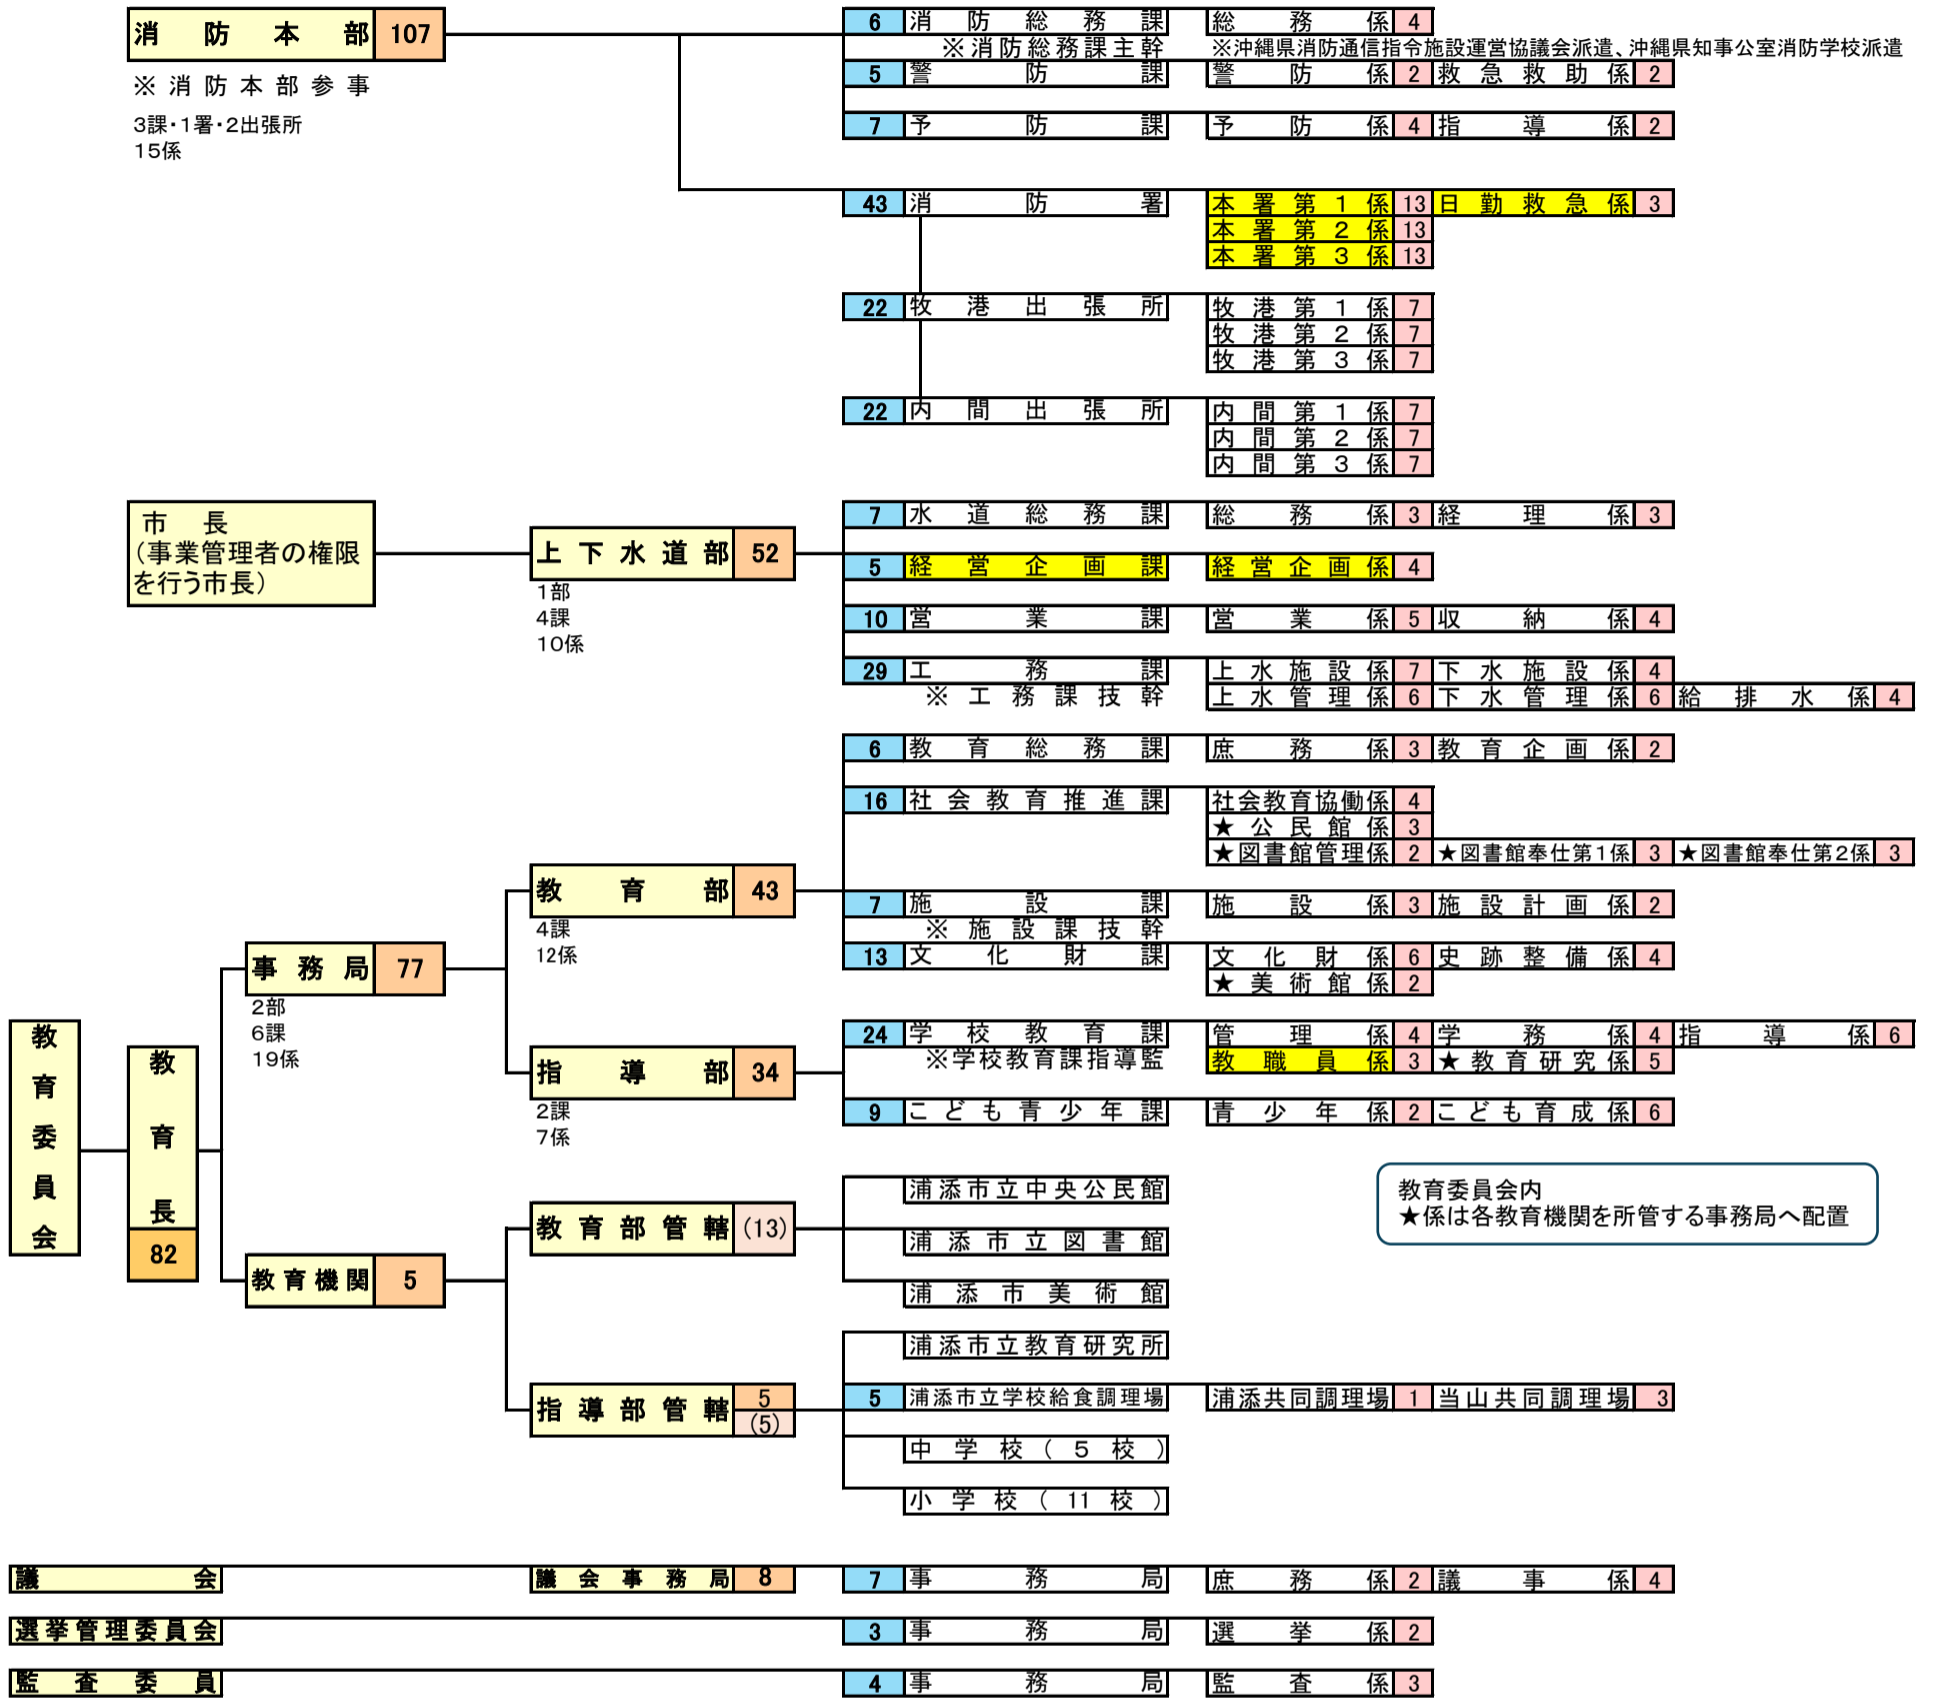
消防本部 107
※消防本部参事
3課・1署・2出張所
15係

6 消防総務課 | 総務係 4
※消防総務課主幹 | ※沖縄県消防通信指令施設運営協議会派遣、沖縄県知事公室消防学校派遣
5 警防課 | 警防係 2 | 救急救助係 2
7 予防課 | 予防係 4 | 指導係 2
43 消防署 | 本署第1係 13 | 日勤救急係 3
本署第2係 13
本署第3係 13
22 牧港出張所 | 牧港第1係 7
牧港第2係 7
牧港第3係 7
22 内間出張所 | 内間第1係 7
内間第2係 7
内間第3係 7

市長
(事業管理者の権限を行う市長)

上下水道部 52
1部
4課
10係

7 水道総務課 | 総務係 3 | 経理係 3
5 経営企画課 | 経営企画係 4
10 営業課 | 営業係 5 | 収納係 4
29 工務課 | 上水施設係 7 | 下水施設係 4
※工務課技幹 | 上水管理係 6 | 下水管理係 6 | 給排水係 4

教育委員会
教育長 82
事務局 77
2部
6課
19係
教育部 43
4課
12係
指導部 34
2課
7係

6 教育総務課 | 庶務係 3 | 教育企画係 2
16 社会教育推進課 | 社会教育協働係 4
★公民館係 3
★図書館管理係 2 | ★図書館奉仕第1係 3 | ★図書館奉仕第2係 3
7 施設課 | 施設係 3 | 施設計画係 2
※施設課技幹
13 文化財課 | 文化財係 6 | 史跡整備係 4
★美術館係 2
24 学校教育課 | 管理係 4 | 学務係 4 | 指導係 6
※学校教育課指導監 | 教職員係 3 | ★教育研究係 5
9 こども青少年課 | 青少年係 2 | こども育成係 6

教育委員会内
★係は各教育機関を所管する事務局へ配置

教育機関 5
教育部管轄 (13)
浦添市立中央公民館
浦添市立図書館
浦添市美術館
指導部管轄 5 (5)
浦添市立教育研究所
5 浦添市立学校給食調理場 | 浦添共同調理場 1 | 当山共同調理場 3
中学校(5校)
小学校(11校)

議会 | 議会事務局 8 | 7 事務局 | 庶務係 2 | 議事係 4
選挙管理委員会 | 3 事務局 | 選挙係 2
監査委員 | 4 事務局 | 監査係 3